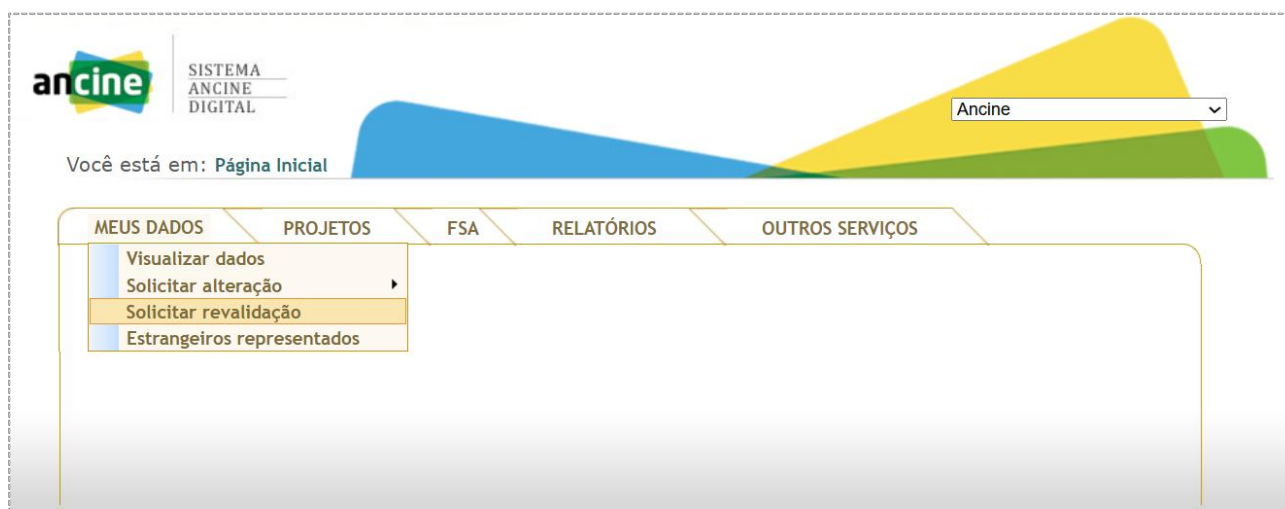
ancine

SISTEMA
ANCINE
DIGITAL

Ancine

Você está em: Página Inicial

MEUS DADOS
PROJETOS
FSA
RELATÓRIOS
OUTROS SERVIÇOS

Visualizar dados
Solicitar alteração
Solicitar revalidação
Estrangeiros representados